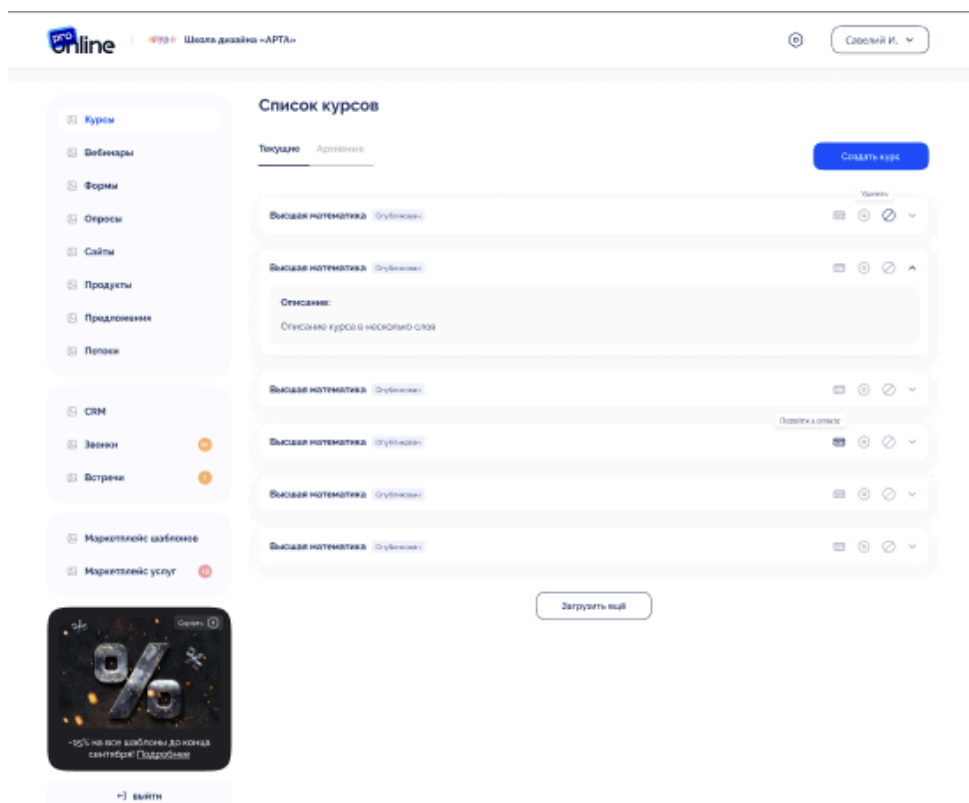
pro online

АРТА Школа дизайна «АРТА»

Савелий И.

Курсы
Вебинары
Формы
Опросы
Сайты
Продукты
Предложения
Потоки

CRM
Звонки
Встречи

Маркетплейс шаблонов
Маркетплейс услуг

Скрыть

-15% на все шаблоны до конца сентября! Подробнее

выйти

Список курсов

Текущие Архивные

Создать курс

Удалить

Высшая математика Опубликован

Высшая математика Опубликован

Описание:

Описание курса в нескольких слов

Высшая математика Опубликован

Перейти к отчетам

Высшая математика Опубликован

Высшая математика Опубликован

Высшая математика Опубликован

Загрузить ещё